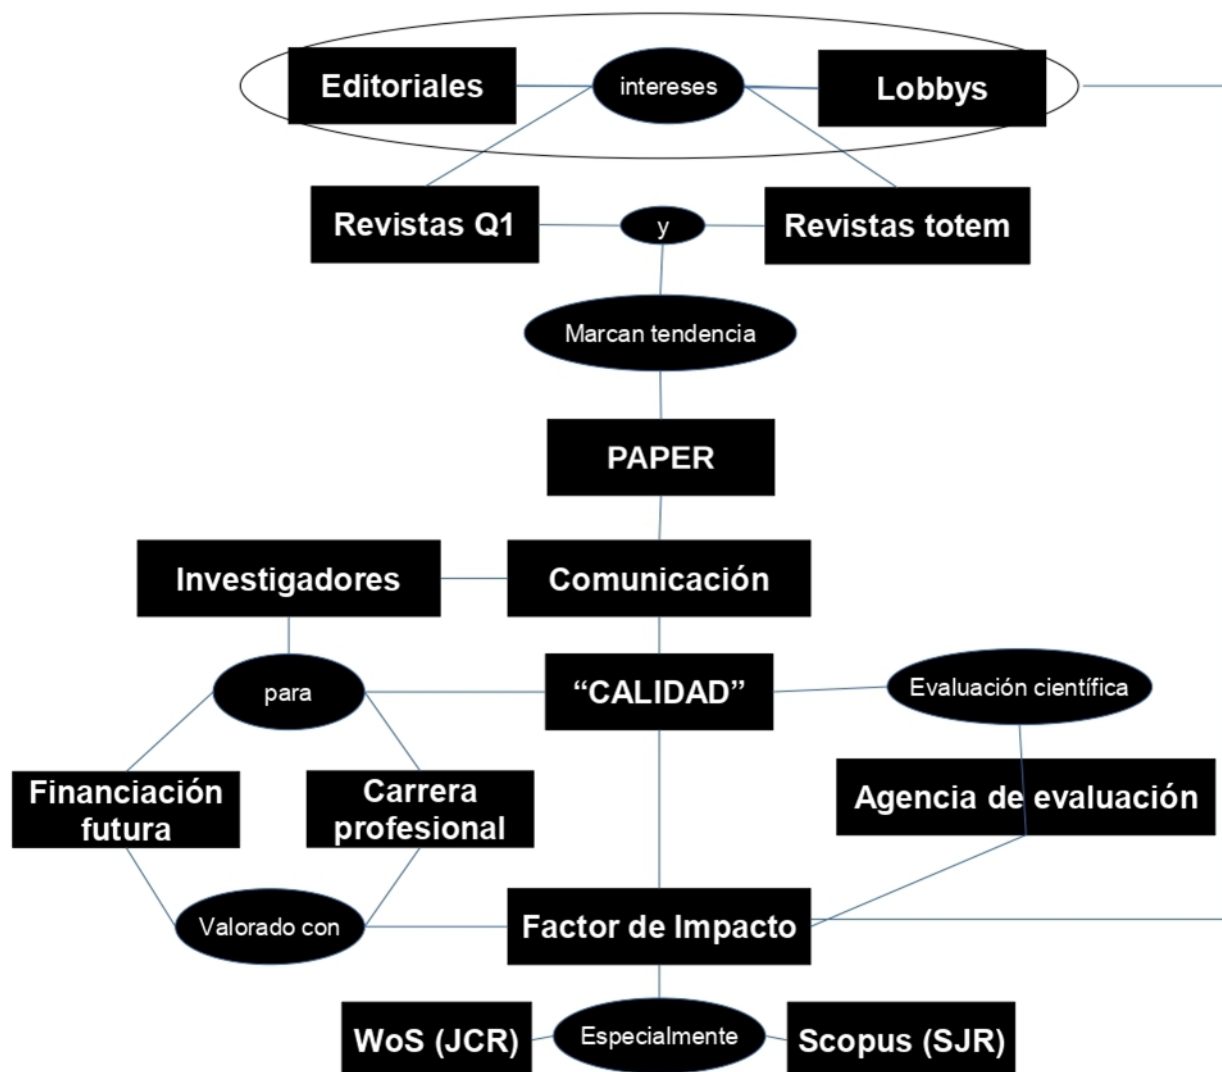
Editoriales
intereses
Lobbys
Revistas Q1
y
Revistas totem
Marcan tendencia
PAPER
Investigadores
Comunicación
para
“CALIDAD”
Evaluación científica
Financiación futura
Carrera profesional
Agencia de evaluación
Valorado con
Factor de Impacto
WoS (JCR)
Especialmente
Scopus (SJR)